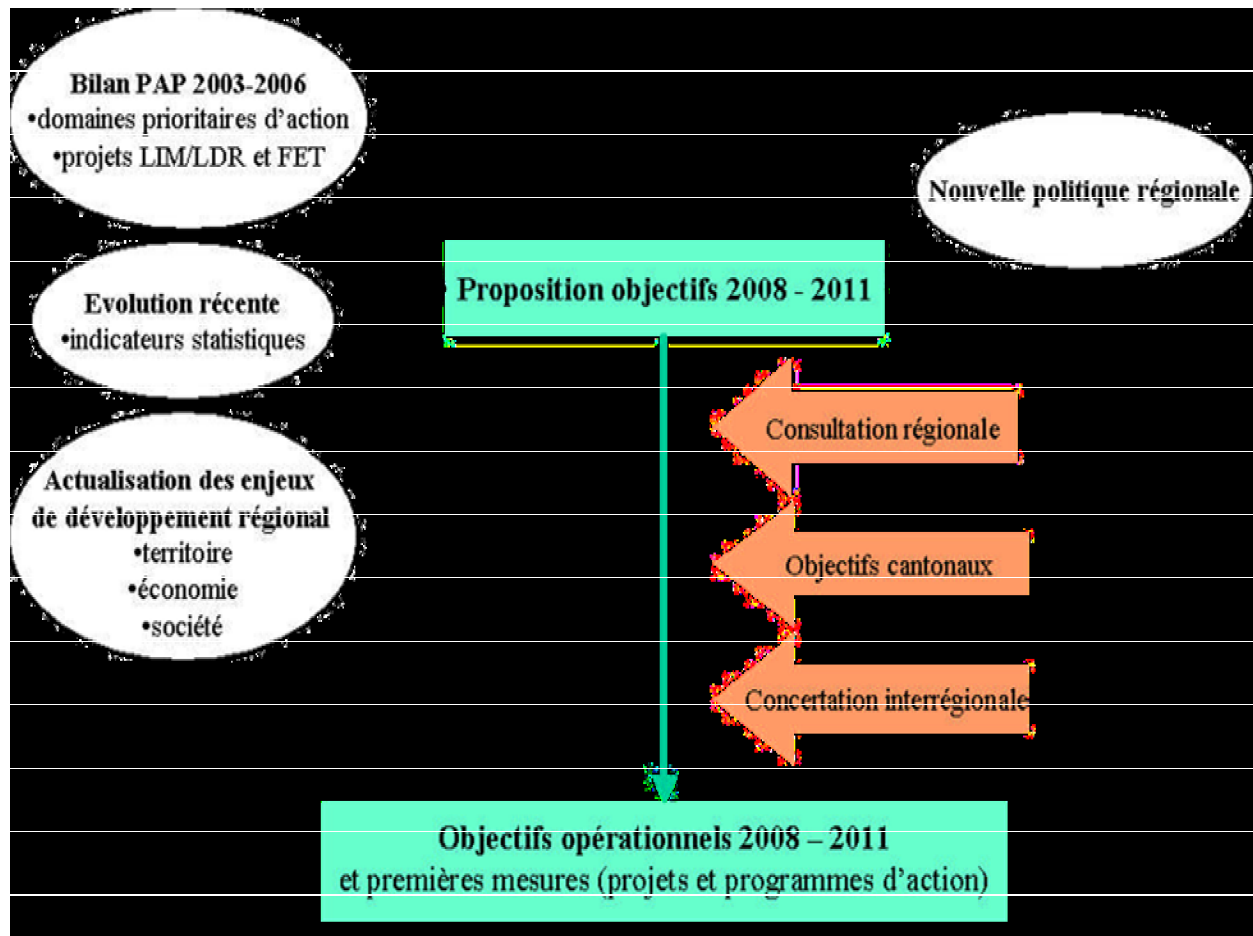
Bilan PAP 2003-2006
•domaines prioritaires d'action
•projets LIM/LDR et FET

Nouvelle politique régionale

Evolution récente
•indicateurs statistiques

Proposition objectifs 2008 - 2011

Actualisation des enjeux de développement régional
•territoire
•économie
•société

Consultation régionale

Objectifs cantonaux

Concertation interrégionale

Objectifs opérationnels 2008 – 2011
et premières mesures (projets et programmes d'action)